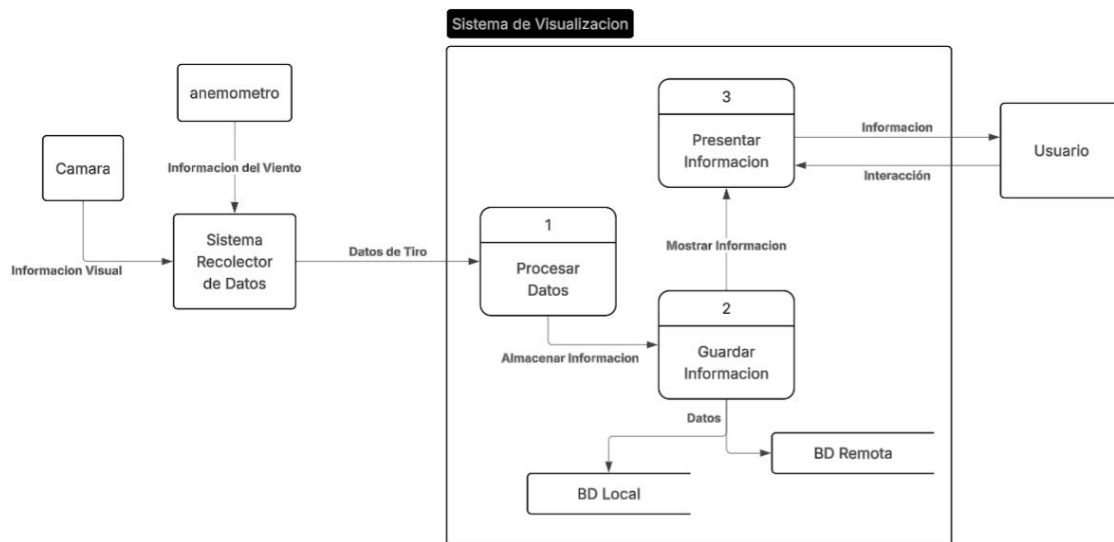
Sistema de Visualizacion

anemometro

Camara

Informacion del Viento

Informacion Visual

Sistema Recolector de Datos

Datos de Tiro

1

Procesar Datos

3

Presentar Informacion

Informacion

Interacción

Usuario

Mostrar Informacion

2

Guardar Informacion

Almacenar Informacion

Datos

BD Remota

BD Local